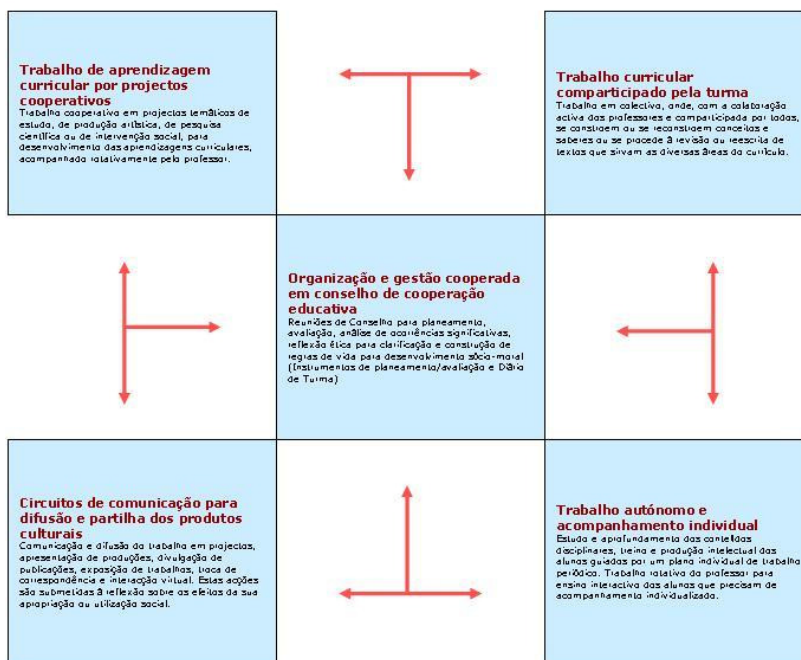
**Trabalho de aprendizagem curricular por projectos cooperativos**
Trabalho cooperativo em projectos temáticos de estudo, de produção artística, de pesquisa científica ou de intervenção social, para desenvolvimento das aprendizagens curriculares, acompanhado relativamente pelo professor.

**Trabalho curricular comparticipado pela turma**
Trabalho em colectivo, onde, com a colaboração activa dos professores e comparticipado por todos, se constroem ou se reconstroem conceitos e saberes ou se procede à revisão ou reescrita de textos que sirvam as diversas áreas do currículo.

**Organização e gestão cooperada em conselho de cooperação educativa**
Reuniões de Conselho para planeamento, avaliação, análise de ocorrências significativas, reflexão ética para clarificação e construção de regras de vida para desenvolvimento sócio-moral (Instrumentos de planeamento/avaliação e Diário de Turma)

**Circuitos de comunicação para difusão e partilha dos produtos culturais**
Comunicação e difusão do trabalho em projectos, apresentação de produções, divulgação de publicações, exposição de trabalhos, troca de correspondência e interacção virtual. Estas acções são submetidas à reflexão sobre os efeitos da sua apropriação ou utilização social.

**Trabalho autónomo e acompanhamento individual**
Estudo e aprofundamento dos conteúdos disciplinares, treino e produção intelectual dos alunos guiados por um plano individual de trabalho periódico. Trabalho relativo do professor para ensino interactivo dos alunos que precisam de acompanhamento individualizado.